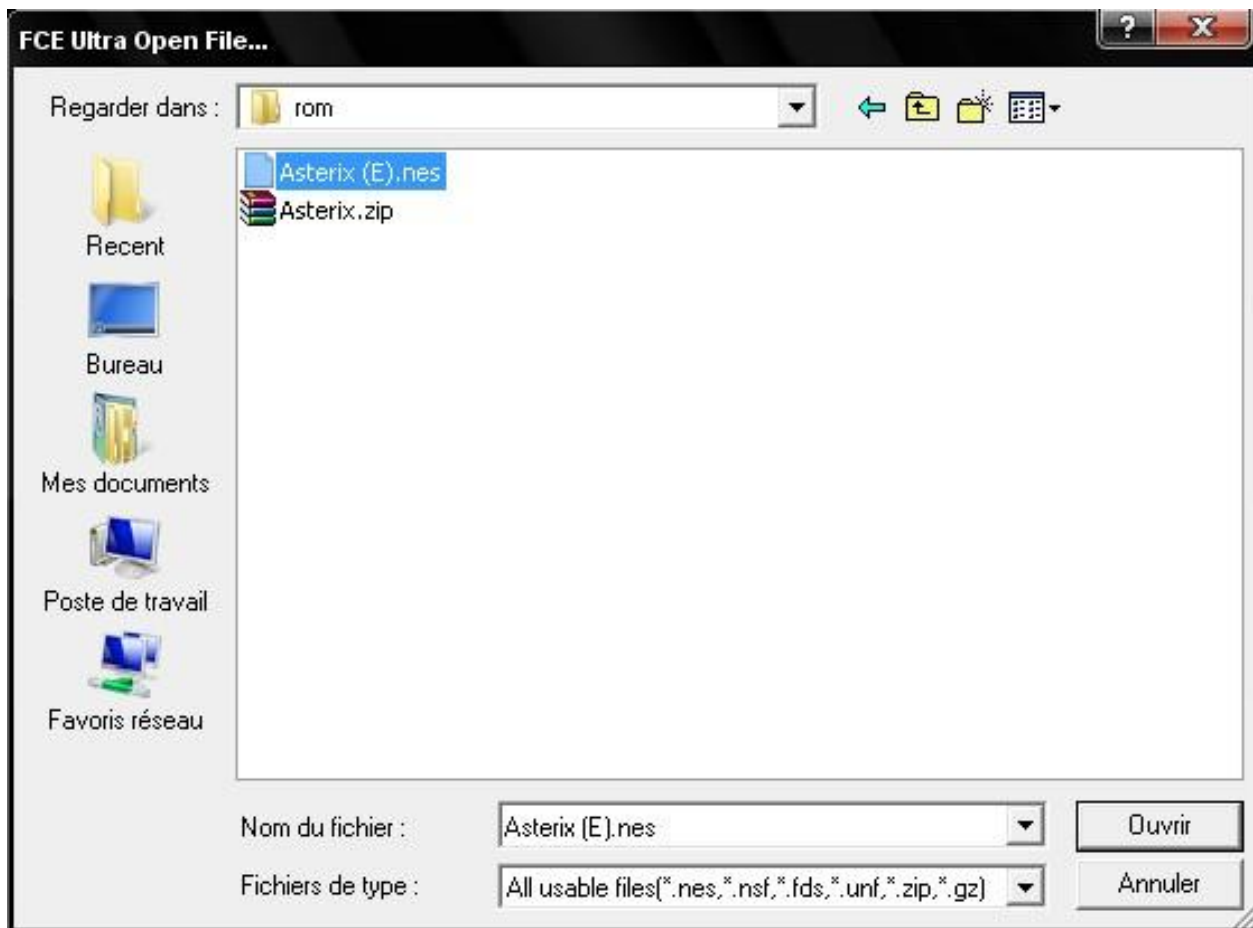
FCE Ultra Open File...

Regarder dans : rom

Asterix (E).nes
Asterix.zip

Recent
Bureau
Mes documents
Poste de travail
Favoris réseau

Nom du fichier : Asterix (E).nes
Fichiers de type : All usable files(*.nes,*.nsf,*.fds,*.unf,*.zip,*.gz)

Ouvrir
Annuler